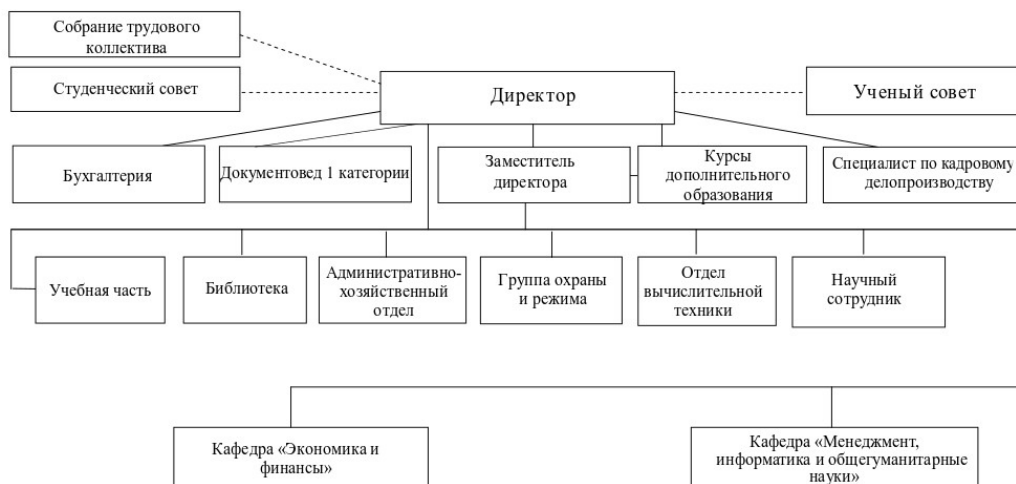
Собрание трудового коллектива

Студенческий совет

Директор

Ученый совет

Бухгалтерия

Документовед 1 категории

Заместитель директора

Курсы дополнительного образования

Специалист по кадровому делопроизводству

Учебная часть

Библиотека

Административно-хозяйственный отдел

Группа охраны и режима

Отдел вычислительной техники

Научный сотрудник

Кафедра «Экономика и финансы»

Кафедра «Менеджмент, информатика и общегуманитарные науки»